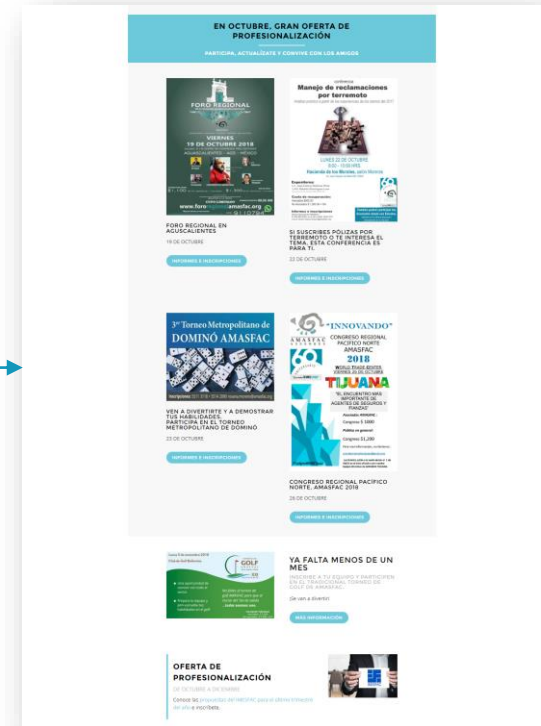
EN OCTUBRE, GRAN OFERTA DE PROFESIONALIZACIÓN

PARTICIPA, ACTUALÍZATE Y CONVIVE CON LOS AMIGOS

FORO REGIONAL

VIERNES 19 DE OCTUBRE 2018

AGUASCALIENTES - AGS - MÉXICO

www.foro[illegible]amasfac.org

FORO REGIONAL EN AGUASCALIENTES

19 DE OCTUBRE

INFORMES E INSCRIPCIONES

Conferencia

Manejo de reclamaciones por terremoto

LUNES 22 DE OCTUBRE

Hacienda de los Morales

SI SUSCRIBES PÓLIZAS POR TERREMOTO O TE INTERESA EL TEMA, ESTA CONFERENCIA ES PARA TI.

22 DE OCTUBRE

INFORMES E INSCRIPCIONES

3er Torneo Metropolitano de DOMINÓ AMASFAC

VEN A DIVERTIRTE Y A DEMOSTRAR TUS HABILIDADES. PARTICIPA EN EL TORNEO METROPOLITANO DE DOMINÓ

23 DE OCTUBRE

INFORMES E INSCRIPCIONES

"INNOVANDO"

CONGRESO REGIONAL PACÍFICO NORTE AMASFAC

2018

TIJUANA

"EL ENCUENTRO MÁS IMPORTANTE DE AGENTES DE SEGUROS Y FIANZAS"

CONGRESO REGIONAL PACÍFICO NORTE, AMASFAC 2018

26 DE OCTUBRE

INFORMES E INSCRIPCIONES

GOLF

YA FALTA MENOS DE UN MES

INSCRIBE A TU EQUIPO Y PARTICIPA EN EL TRADICIONAL TORNEO DE GOLF DE AMASFAC.

¡Se van a divertir!

MÁS INFORMACIÓN

OFERTA DE PROFESIONALIZACIÓN

DE OCTUBRE A DICIEMBRE

Conoce las propuestas del IMEFAC para el último trimestre del año e inscríbete.